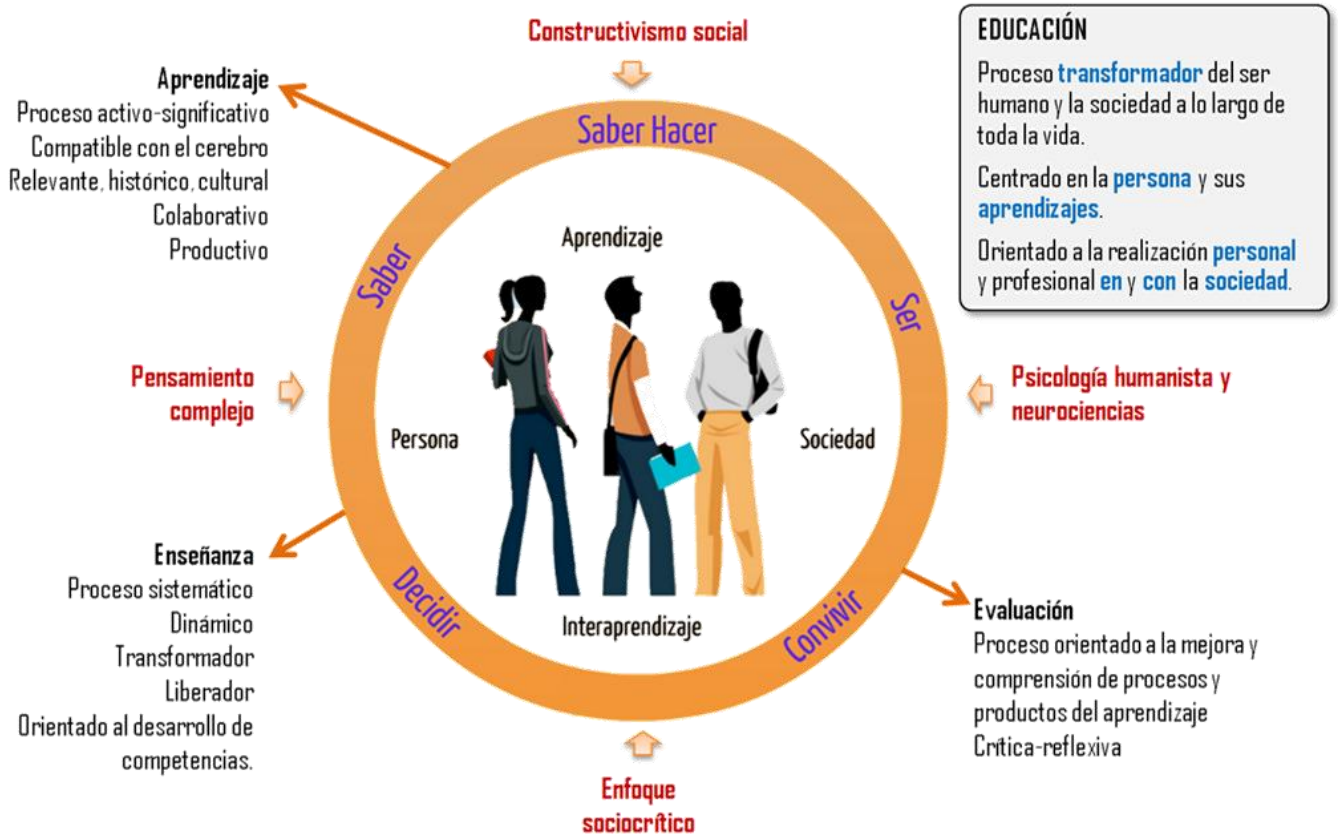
Constructivismo social

EDUCACIÓN

Proceso transformador del ser humano y la sociedad a lo largo de toda la vida.

Centrado en la persona y sus aprendizajes.

Orientado a la realización personal y profesional en y con la sociedad.

Aprendizaje
Proceso activo-significativo
Compatible con el cerebro
Relevante, histórico, cultural
Colaborativo
Productivo

Saber Hacer

Saber

Ser

Aprendizaje

Pensamiento complejo

Psicología humanista y neurociencias

Persona

Sociedad

Enseñanza
Proceso sistemático
Dinámico
Transformador
Liberador
Orientado al desarrollo de competencias.

Decidir

Interaprendizaje

Convivir

Evaluación
Proceso orientado a la mejora y comprensión de procesos y productos del aprendizaje
Crítica-reflexiva

Enfoque sociocrítico